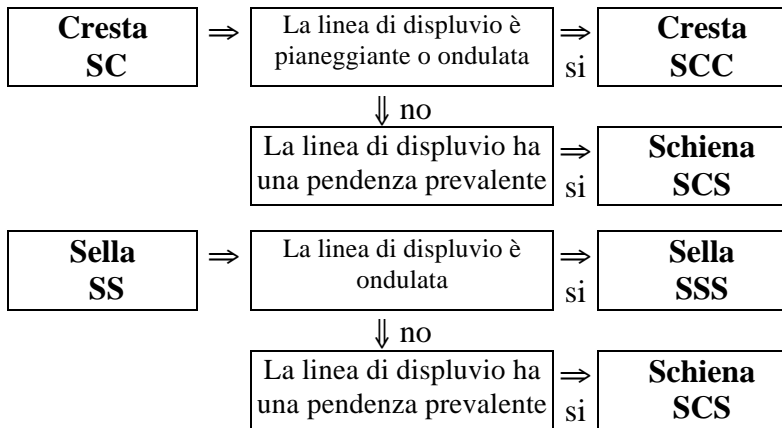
**Cresta SC** ⇒ La linea di displuvio è pianeggiante o ondulata ⇒ si **Cresta SCC**

⇓ no

La linea di displuvio ha una pendenza prevalente ⇒ si **Schiena SCS**

**Sella SS** ⇒ La linea di displuvio è ondulata ⇒ si **Sella SSS**

⇓ no

La linea di displuvio ha una pendenza prevalente ⇒ si **Schiena SCS**